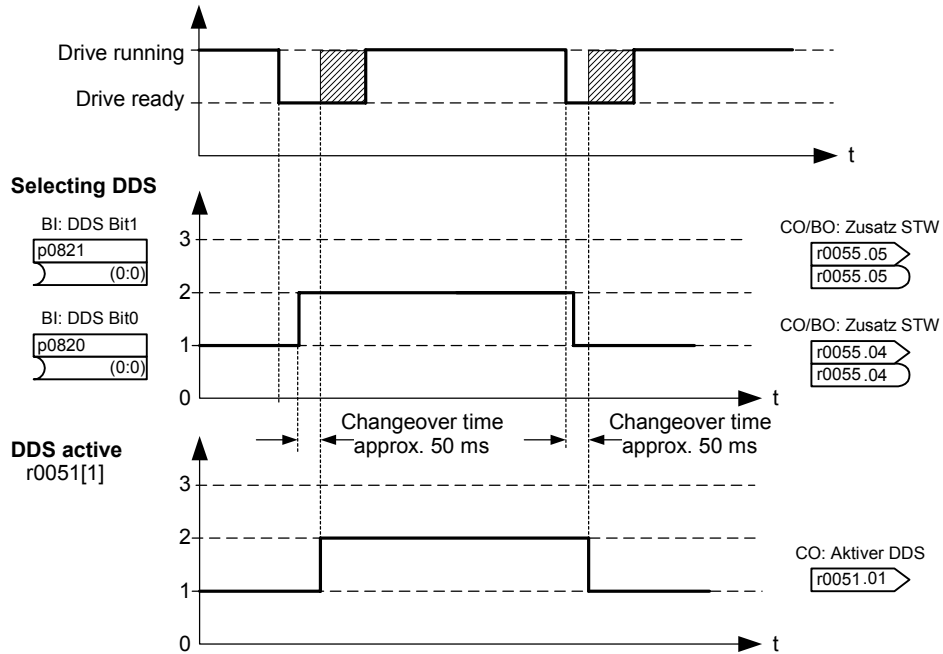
Drive running

Drive ready

t

Selecting DDS

BI: DDS Bit1

p0821

(0:0)

BI: DDS Bit0

p0820

(0:0)

3

2

1

0

CO/BO: Zusatz STW

r0055 .05

r0055 .05

CO/BO: Zusatz STW

r0055 .04

r0055 .04

t

Changeover time approx. 50 ms

Changeover time approx. 50 ms

DDS active

r0051[1]

3

2

1

0

CO: Aktiver DDS

r0051 .01

t